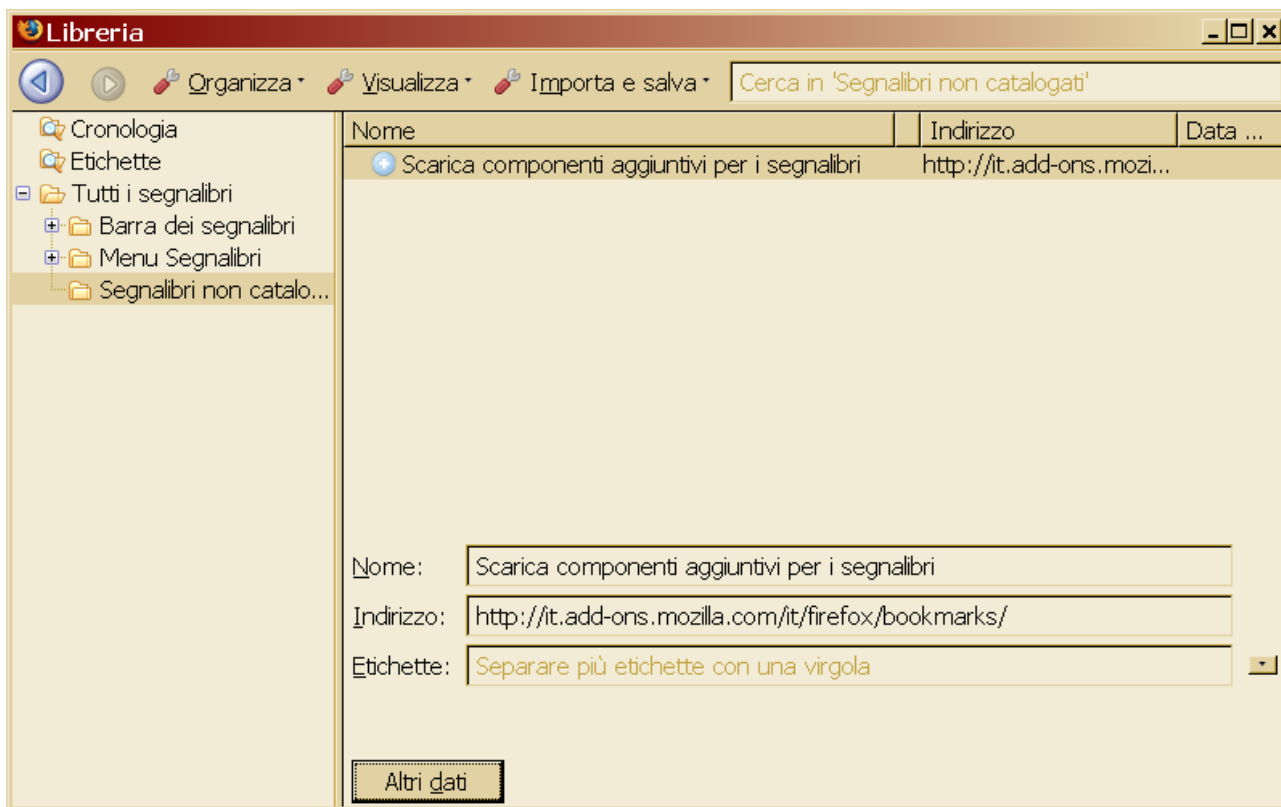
Libreria

Organizza Visualizza Importa e salva Cerca in 'Segnalibri non catalogati'

Cronologia
Etichette
Tutti i segnalibri
Barra dei segnalibri
Menu Segnalibri
Segnalibri non catalo...

| Nome | | Indirizzo | Data ... |
|---|---|---|---|
| Scarica componenti aggiuntivi per i segnalibri | | http://it.add-ons.mozi... | |

Nome: Scarica componenti aggiuntivi per i segnalibri
Indirizzo: http://it.add-ons.mozilla.com/it/firefox/bookmarks/
Etichette: Separare più etichette con una virgola

Altri dati